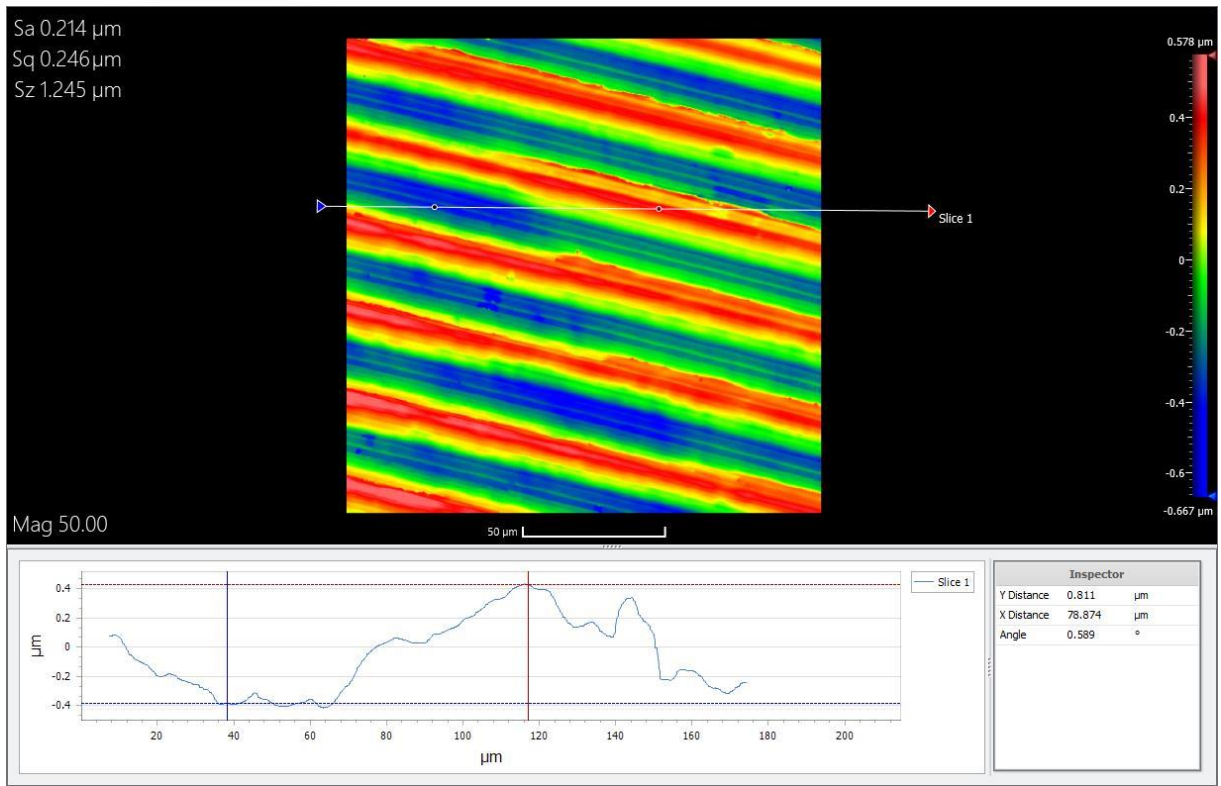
Sa 0.214 µm
Sq 0.246 µm
Sz 1.245 µm

Slice 1

0.578 µm
0.4
0.2
0
-0.2
-0.4
-0.6
-0.667 µm

Mag 50.00

50 µm

0.4
0.2
0
-0.2
-0.4
µm
20
40
60
80
100
120
140
160
180
200
µm

Slice 1

| Inspector | | |
|---|---|---|
| Y Distance | 0.811 | µm |
| X Distance | 78.874 | µm |
| Angle | 0.589 | ° |